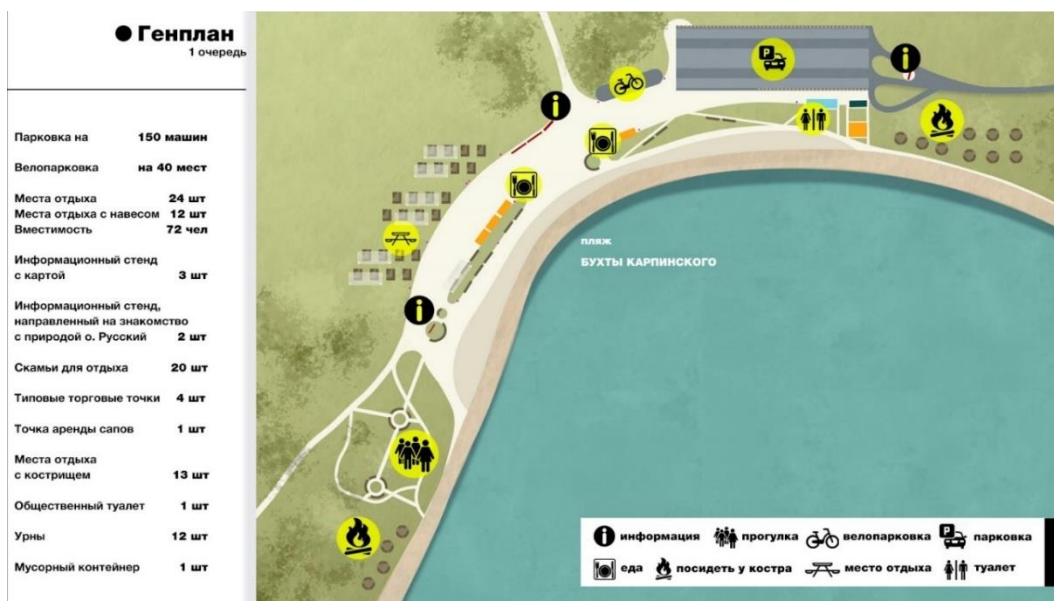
Генплан
1 очередь

Парковка на 150 машин

Велопарковка на 40 мест

Места отдыха 24 шт
Места отдыха с навесом 12 шт
Вместимость 72 чел

Информационный стенд с картой 3 шт

Информационный стенд, направленный на знакомство с природой о. Русский 2 шт

Скамьи для отдыха 20 шт

Типовые торговые точки 4 шт

Точка аренды сапов 1 шт

Места отдыха с кострищем 13 шт

Общественный туалет 1 шт

Урны 12 шт

Мусорный контейнер 1 шт

P

пляж
БУХТЫ КАРПИНСКОГО

информация прогулка велопарковка парковка
еда посидеть у костра место отдыха туалет